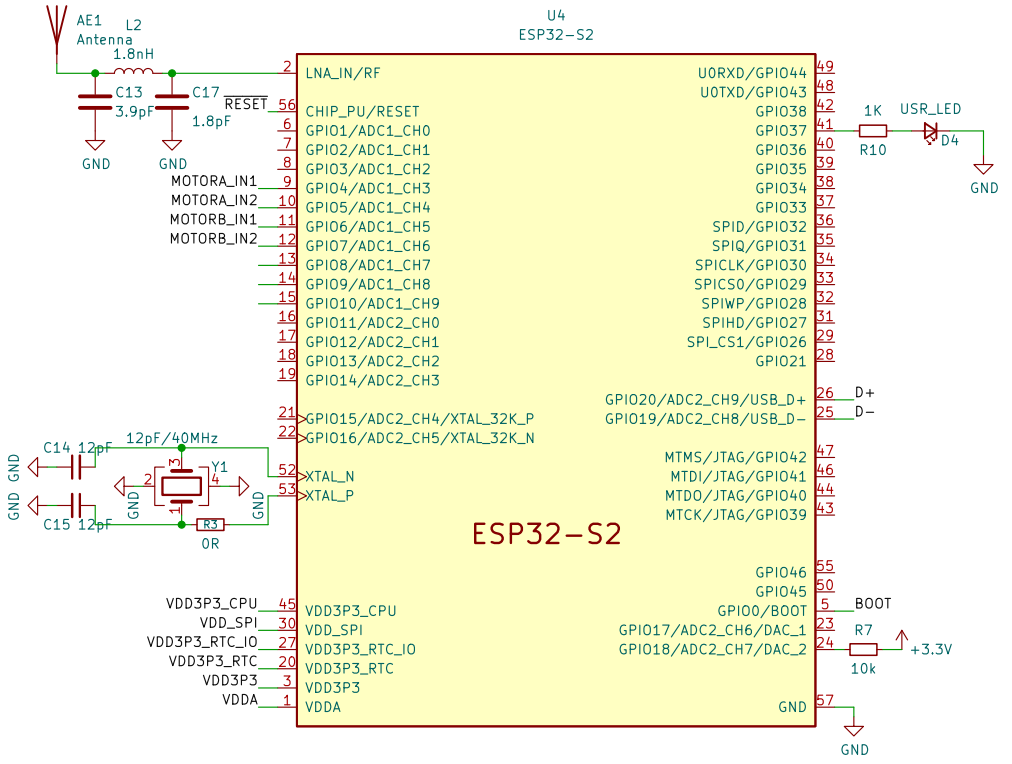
AE1
Antenna
L2
1.8nH
C13
3.9pF
C17
1.8pF
GND
GND
U4
ESP32-S2
$\overline{RESET}$
MOTORA_IN1
MOTORA_IN2
MOTORB_IN1
MOTORB_IN2
2 LNA_IN/RF
56 CHIP_PU/RESET
6 GPIO1/ADC1_CH0
7 GPIO2/ADC1_CH1
8 GPIO3/ADC1_CH2
9 GPIO4/ADC1_CH3
10 GPIO5/ADC1_CH4
11 GPIO6/ADC1_CH5
12 GPIO7/ADC1_CH6
13 GPIO8/ADC1_CH7
14 GPIO9/ADC1_CH8
15 GPIO10/ADC1_CH9
16 GPIO11/ADC2_CH0
17 GPIO12/ADC2_CH1
18 GPIO13/ADC2_CH2
19 GPIO14/ADC2_CH3
21 GPIO15/ADC2_CH4/XTAL_32K_P
22 GPIO16/ADC2_CH5/XTAL_32K_N
12pF/40MHz
C14 12pF
C15 12pF
GND GND
GND GND
Y1
3 2 4 1
GND
GND
R3
0R
52 XTAL_N
53 XTAL_P
VDD3P3_CPU 45 VDD3P3_CPU
VDD_SPI 30 VDD_SPI
VDD3P3_RTC_IO 27 VDD3P3_RTC_IO
VDD3P3_RTC 20 VDD3P3_RTC
VDD3P3 3 VDD3P3
VDDA 1 VDDA
U0RXD/GPIO44 49
U0TXD/GPIO43 48
GPIO38 42
GPIO37 41
GPIO36 40
GPIO35 39
GPIO34 38
GPIO33 37
SPID/GPIO32 36
SPIQ/GPIO31 35
SPICLK/GPIO30 34
SPICS0/GPIO29 33
SPIWP/GPIO28 32
SPIHD/GPIO27 31
SPI_CS1/GPIO26 29
GPIO21 28
GPIO20/ADC2_CH9/USB_D+ 26
GPIO19/ADC2_CH8/USB_D- 25
MTMS/JTAG/GPIO42 47
MTDI/JTAG/GPIO41 46
MTDO/JTAG/GPIO40 44
MTCK/JTAG/GPIO39 43
ESP32-S2
GPIO46 55
GPIO45 50
GPIO0/BOOT 5
GPIO17/ADC2_CH6/DAC_1 23
GPIO18/ADC2_CH7/DAC_2 24
GND 57
1K
R10
USR_LED
D4
GND
D+
D-
BOOT
R7
10k
+3.3V
GND